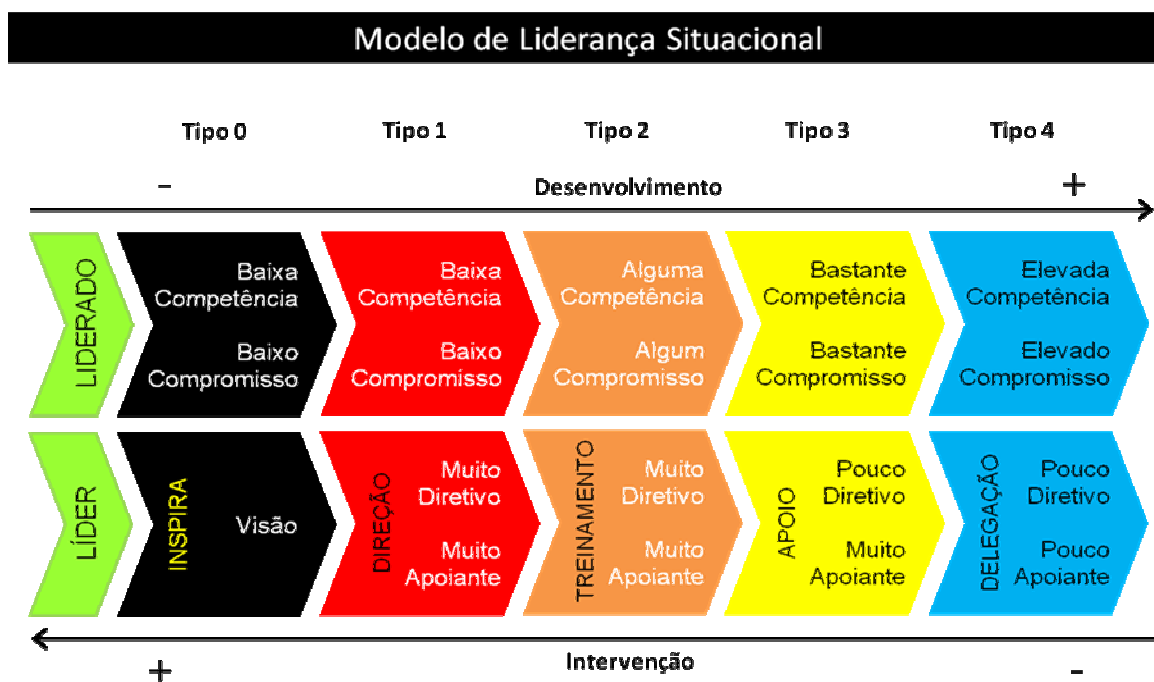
Modelo de Liderança Situacional

Tipo 0 Tipo 1 Tipo 2 Tipo 3 Tipo 4

- Desenvolvimento +

LIDERADO

Baixa Competência

Baixo Compromisso

Baixa Competência

Baixo Compromisso

Alguma Competência

Algum Compromisso

Bastante Competência

Bastante Compromisso

Elevada Competência

Elevado Compromisso

LÍDER

INSPIRA

Visão

DIREÇÃO

Muito Diretivo

Muito Apoiante

TREINAMENTO

Muito Diretivo

Muito Apoiante

APOIO

Pouco Diretivo

Muito Apoiante

DELEGAÇÃO

Pouco Diretivo

Pouco Apoiante

+ Intervenção -